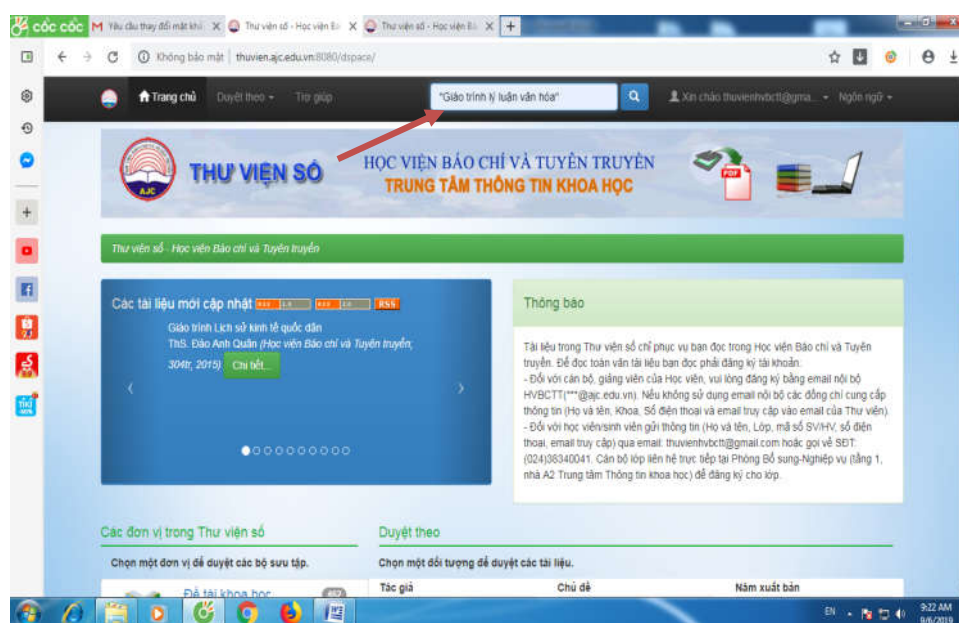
cốc cốc
Yêu cầu thay đổi mật khẩ
Thư viện số - Học viện Bá
Thư viện số - Học viện Bá
Không bảo mật | thuvien.ajc.edu.vn:8080/dspace/

Trang chủ Duyệt theo Trợ giúp "Giáo trình lý luận văn hóa" Xin chào thuvienhvbctt@gma... Ngôn ngữ

THƯ VIỆN SỐ HỌC VIỆN BÁO CHÍ VÀ TUYÊN TRUYỀN TRUNG TÂM THÔNG TIN KHOA HỌC

AJC

PDF

Thư viện số - Học viện Báo chí và Tuyên truyền

Các tài liệu mới cập nhật RSS 1.0 RSS 2.0 RSS

Giáo trình Lịch sử kinh tế quốc dân
ThS. Đào Anh Quân (Học viện Báo chí và Tuyên truyền, 304tr, 2015) Chi tiết...

Thông báo

Tài liệu trong Thư viện số chỉ phục vụ bạn đọc trong Học viện Báo chí và Tuyên truyền. Để đọc toàn văn tài liệu bạn phải đăng ký tài khoản.
- Đối với cán bộ, giảng viên của Học viện, vui lòng đăng ký bằng email nội bộ HVBCTT(***@ajc.edu.vn). Nếu không sử dụng email nội bộ các đồng chí cung cấp thông tin (Họ và tên, Khoa, Số điện thoại và email truy cập) vào email của Thư viện.
- Đối với học viên/sinh viên gửi thông tin (Họ và tên, Lớp, mã số SV/HV, số điện thoại, email truy cập) qua email: thuvienhvbctt@gmail.com hoặc gọi về SĐT: (024)38340041. Cán bộ lớp liên hệ trực tiếp tại Phòng Bổ sung-Nghiệp vụ (tầng 1, nhà A2 Trung tâm Thông tin khoa học) để đăng ký cho lớp.

Các đơn vị trong Thư viện số
Chọn một đơn vị để duyệt các bộ sưu tập.
Đề tài khoa học 402

Duyệt theo
Chọn một đối tượng để duyệt các tài liệu.
Tác giả Chủ đề Năm xuất bản

EN 9:22 AM 9/6/2019